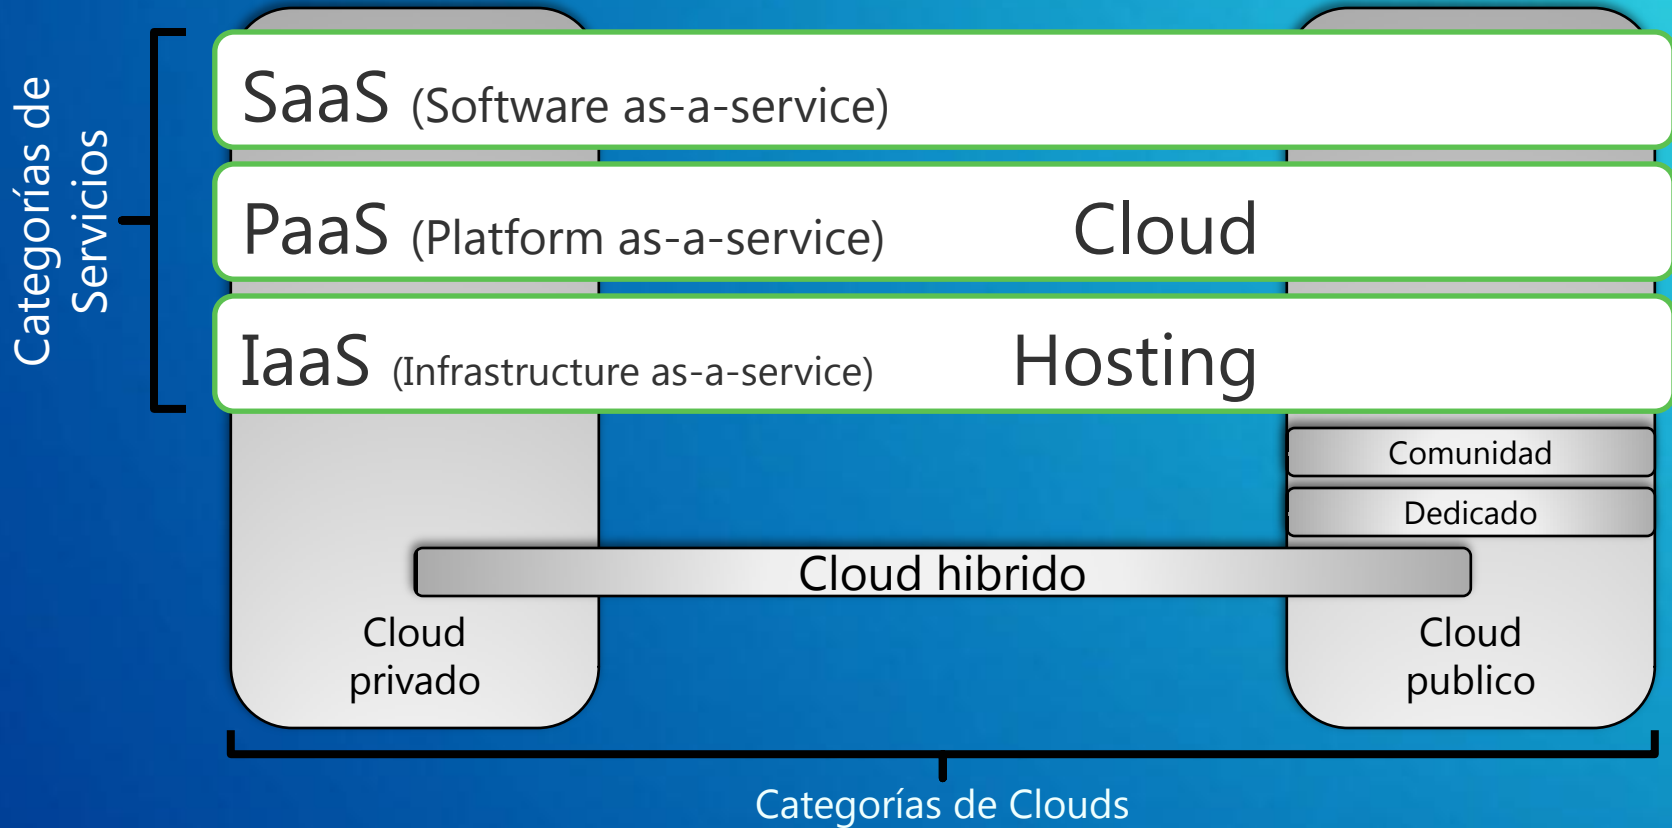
Categorías de Servicios

SaaS (Software as-a-service)

PaaS (Platform as-a-service) Cloud

IaaS (Infrastructure as-a-service) Hosting

Comunidad

Dedicado

Cloud hibrido

Cloud privado

Cloud publico

Categorías de Clouds